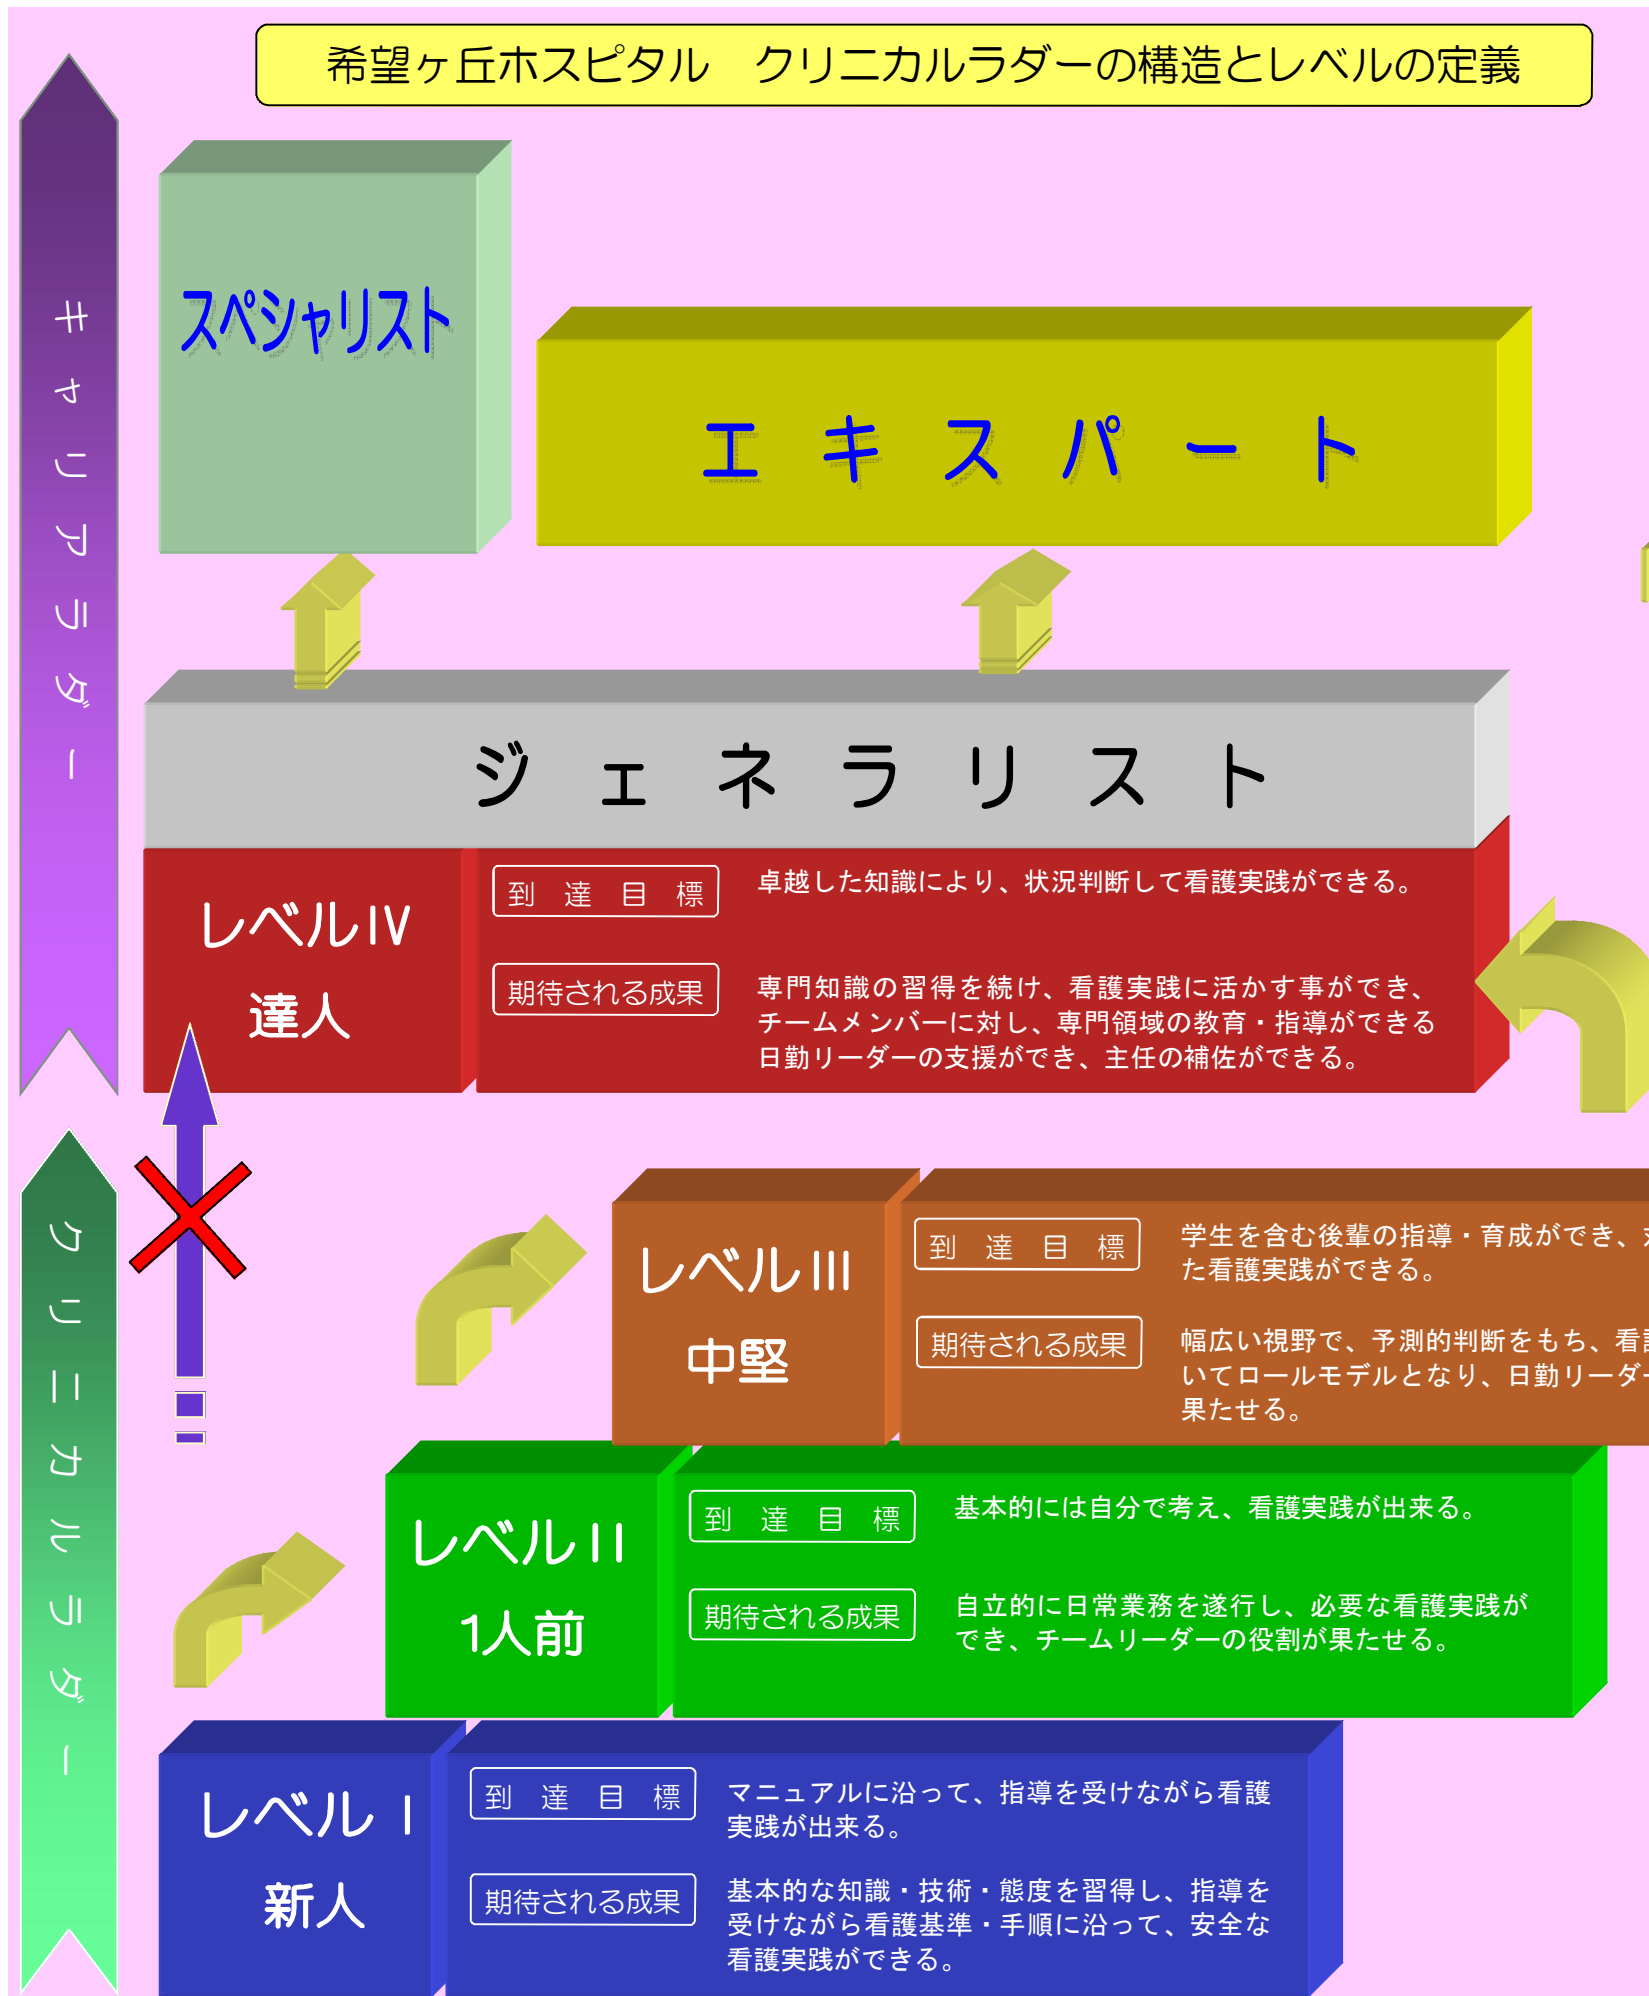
希望ヶ丘ホスピタル　クリニカルラダーの構造とレベルの定義

キャリアラダー

スペシャリスト

エキスパート

ジェネラリスト

レベルIV
達人

到達目標
卓越した知識により、状況判断して看護実践ができる。

期待される成果
専門知識の習得を続け、看護実践に活かす事ができ、チームメンバーに対し、専門領域の教育・指導ができる日勤リーダーの支援ができ、主任の補佐ができる。

クリニカルラダー

レベルIII
中堅

到達目標
学生を含む後輩の指導・育成ができ、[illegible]た看護実践ができる。

期待される成果
幅広い視野で、予測的判断をもち、看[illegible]いてロールモデルとなり、日勤リーダ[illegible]果たせる。

レベルII
1人前

到達目標
基本的には自分で考え、看護実践が出来る。

期待される成果
自立的に日常業務を遂行し、必要な看護実践ができ、チームリーダーの役割が果たせる。

レベルI
新人

到達目標
マニュアルに沿って、指導を受けながら看護実践が出来る。

期待される成果
基本的な知識・技術・態度を習得し、指導を受けながら看護基準・手順に沿って、安全な看護実践ができる。